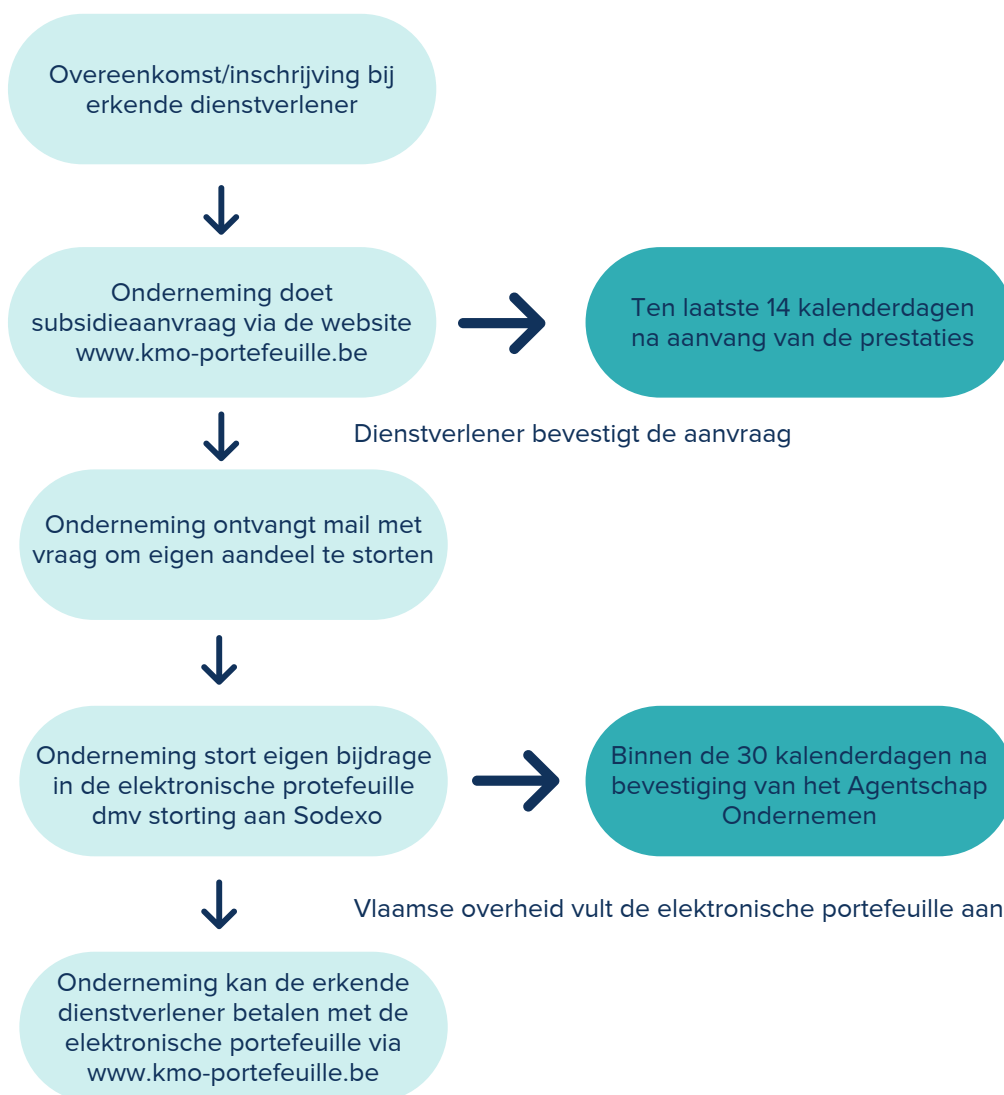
Overeenkomst/inschrijving bij erkende dienstverlener

Onderneming doet subsidieaanvraag via de website www.kmo-portefeuille.be

Ten laatste 14 kalenderdagen na aanvang van de prestaties

Dienstverlener bevestigt de aanvraag

Onderneming ontvangt mail met vraag om eigen aandeel te storten

Onderneming stort eigen bijdrage in de elektronische protefeuille dmv storting aan Sodexo

Binnen de 30 kalenderdagen na bevestiging van het Agentschap Ondernemen

Vlaamse overheid vult de elektronische portefeuille aan

Onderneming kan de erkende dienstverlener betalen met de elektronische portefeuille via www.kmo-portefeuille.be